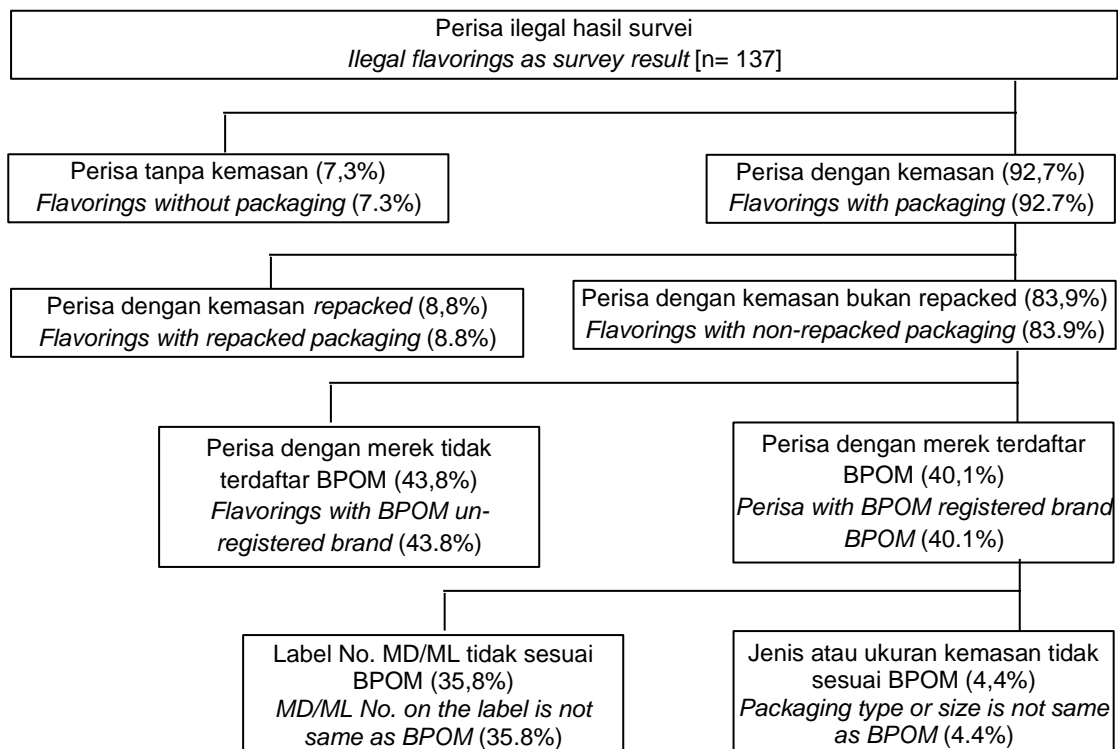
Perisa ilegal hasil survei
*Ilegal flavorings as survey result* [n= 137]

Perisa tanpa kemasan (7,3%)
*Flavorings without packaging* (7.3%)

Perisa dengan kemasan (92,7%)
*Flavorings with packaging* (92.7%)

Perisa dengan kemasan *repacked* (8,8%)
*Flavorings with repacked packaging* (8.8%)

Perisa dengan kemasan bukan repacked (83,9%)
*Flavorings with non-repacked packaging* (83.9%)

Perisa dengan merek tidak terdaftar BPOM (43,8%)
*Flavorings with BPOM unregistered brand* (43.8%)

Perisa dengan merek terdaftar BPOM (40,1%)
*Perisa with BPOM registered brand BPOM* (40.1%)

Label No. MD/ML tidak sesuai BPOM (35,8%)
*MD/ML No. on the label is not same as BPOM* (35.8%)

Jenis atau ukuran kemasan tidak sesuai BPOM (4,4%)
*Packaging type or size is not same as BPOM* (4.4%)